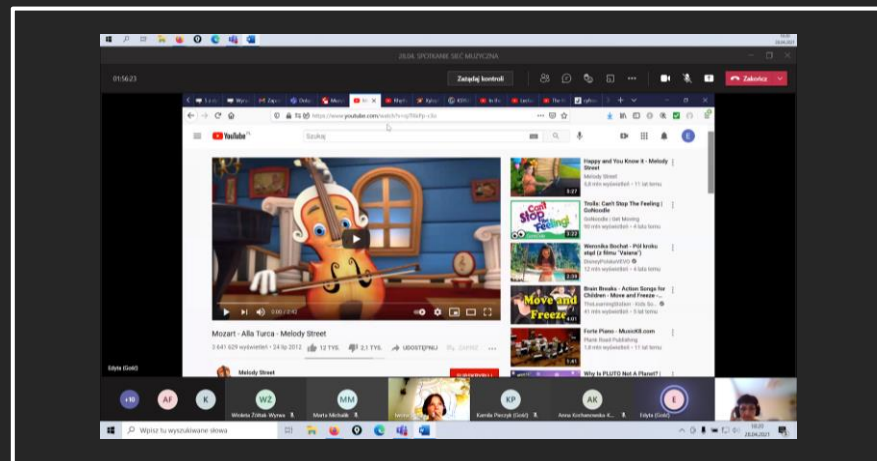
28.04. SPOTKANIE SKC MUZYCZNA

01:56:23

Zażądaj kontroli

Zakończ

https://www.youtube.com/watch?v=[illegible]

YouTube PL

Szukaj

0:00 / 2:42

Mozart - Alla Turca - Melody Street

2 641 629 wyświetleń • 24 lip 2012

12 TYS.

2,1 TYS.

UDOSTĘPNIJ

ZAPISZ

Melody Street

Happy and You Know It - Melody Street
Melody Street
5,8 mln wyświetleń • 11 lat temu

3:27

Trolls: Can't Stop The Feeling | GoNoodle
GoNoodle | Get Moving
90 mln wyświetleń • 4 lata temu

Can't Stop The Feeling!

Weronika Bochat - Pół kroku stąd (z filmu "Vaiana")
DisneyPolskaVEVO
12 mln wyświetleń • 4 lata temu

Brain Breaks - Action Songs for Children - Move and Freeze - ...
The Learning Station - Kids So...
41 mln wyświetleń • 5 lat temu

Move and Freeze

Forte Piano - MusicK8.com
Plank Road Publishing
2,8 mln wyświetleń • 11 lat temu

Why Is PLUTO Not A Planet? |

Edyta (Gość)

+10

AF

K

WŻ
Wioleta Żółtak Wyrwa

MM
Marta Michalik

KP
Kamila Pieczyk (Gość)

AK
Anna Korbanowska-K...

E
Edyta (Gość)

Wpisz tu wyszukiwane słowa

10:21
28.04.2021